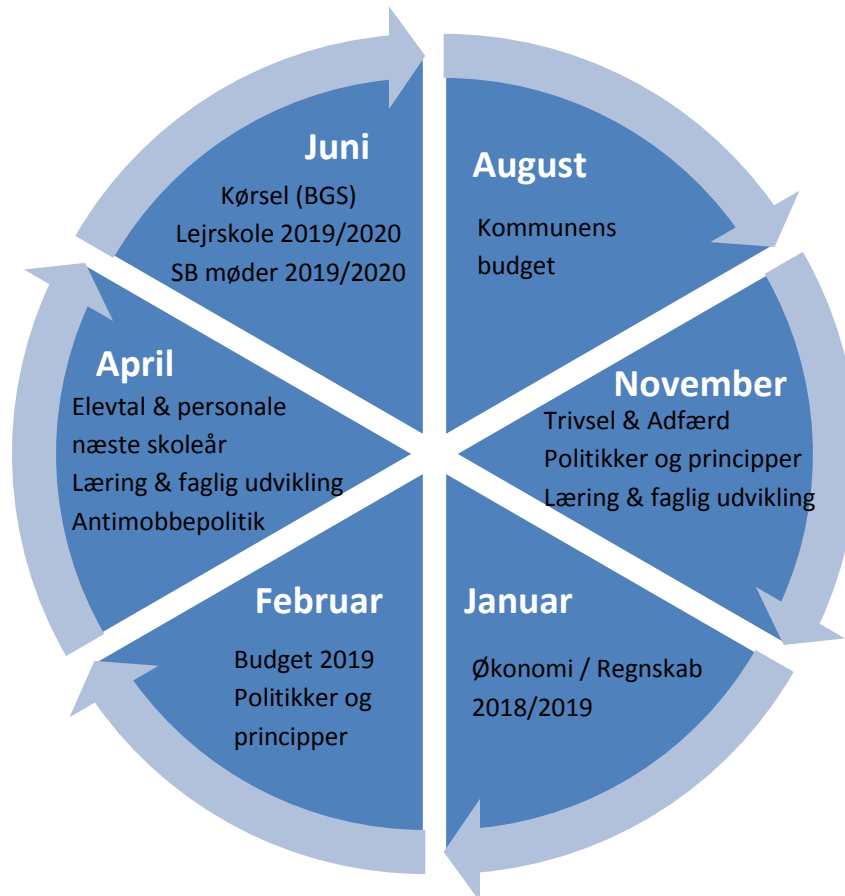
Juni
Kørsel (BGS)
Lejrskole 2019/2020
SB møder 2019/2020

August
Kommunens budget

November
Trivsel & Adfærd
Politikker og principper
Læring & faglig udvikling

Januar
Økonomi / Regnskab 2018/2019

Februar
Budget 2019
Politikker og principper

April
Elevtal & personale næste skoleår
Læring & faglig udvikling
Antimobbepolitik